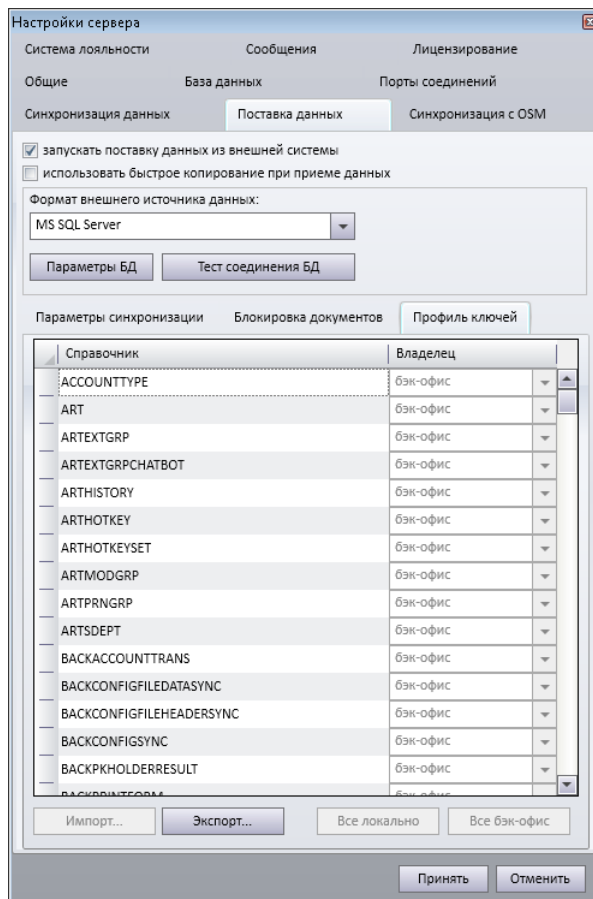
Настройки сервера

Система лояльности
Сообщения
Лицензирование
Общие
База данных
Порты соединений
Синхронизация данных
Поставка данных
Синхронизация с OSM

запускать поставку данных из внешней системы
использовать быстрое копирование при приеме данных

Формат внешнего источника данных:
MS SQL Server
Параметры БД
Тест соединения БД

Параметры синхронизации
Блокировка документов
Профиль ключей

| Справочник | Владелец |
|---|---|
| ACCOUNTTYPE | бэк-офис |
| ART | бэк-офис |
| ARTEXTGRP | бэк-офис |
| ARTEXTGRPCHATBOT | бэк-офис |
| ARTHISTORY | бэк-офис |
| ARTHOTKEY | бэк-офис |
| ARTHOTKEYSET | бэк-офис |
| ARTMODGRP | бэк-офис |
| ARTPRNGRP | бэк-офис |
| ARTSDEPT | бэк-офис |
| BACKACCOUNTTRANS | бэк-офис |
| BACKCONFIGFILEDATASYNC | бэк-офис |
| BACKCONFIGFILEHEADERSYNC | бэк-офис |
| BACKCONFIGSYNC | бэк-офис |
| BACKPKHOLDERRESULT | бэк-офис |
| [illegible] | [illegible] |

Импорт...
Экспорт...
Все локально
Все бэк-офис

Принять
Отменить